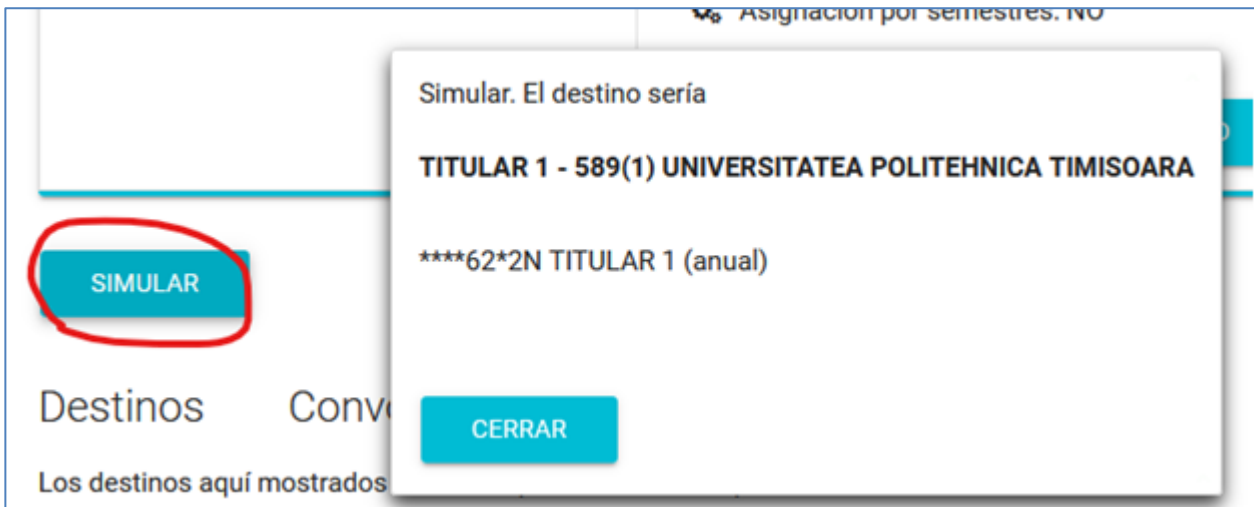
Asignación por semestres: NO

Simular. El destino sería

TITULAR 1 - 589(1) UNIVERSITATEA POLITEHNICA TIMISOARA

****62*2N TITULAR 1 (anual)

CERRAR

SIMULAR

Destinos Conv

Los destinos aquí mostrados